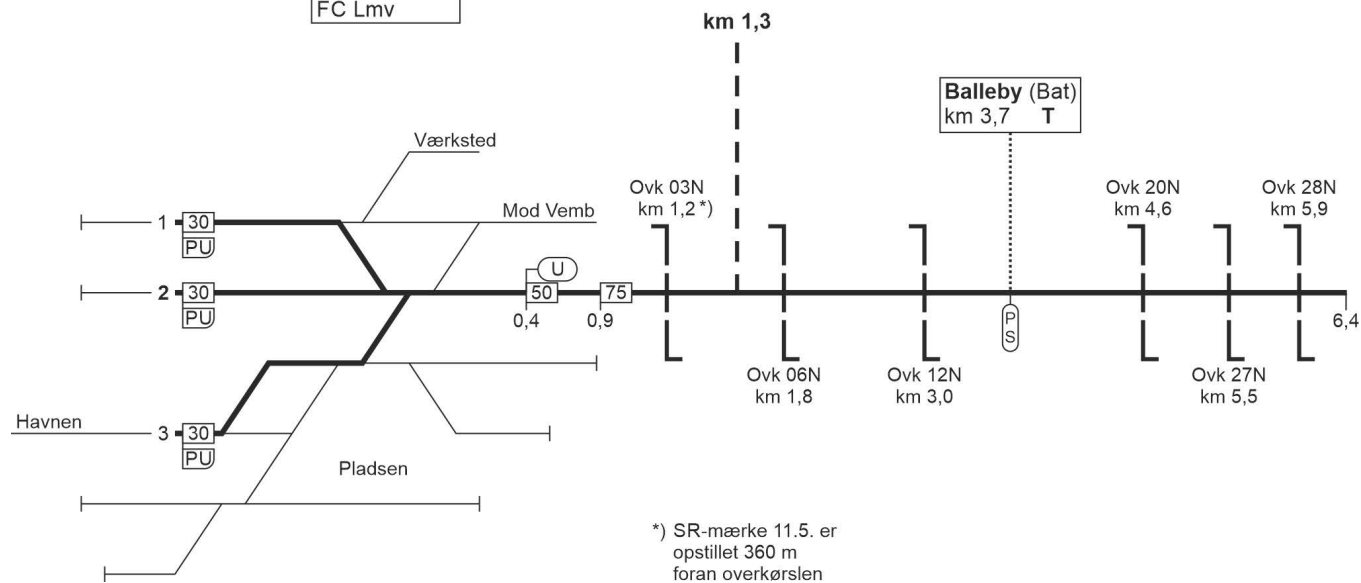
FC Lmv

km 1,3

Balleby (Bat)
km 3,7 T

Værksted

Mod Vemb

Ovk 03N
km 1,2 *)

Ovk 20N
km 4,6

Ovk 28N
km 5,9

1 30
PU

2 30
PU

U

50

75

0,4

0,9

P
S

6,4

Ovk 06N
km 1,8

Ovk 12N
km 3,0

Ovk 27N
km 5,5

Havnen

3 30
PU

Pladsen

*) SR-mærke 11.5. er opstillet 360 m foran overkørslen